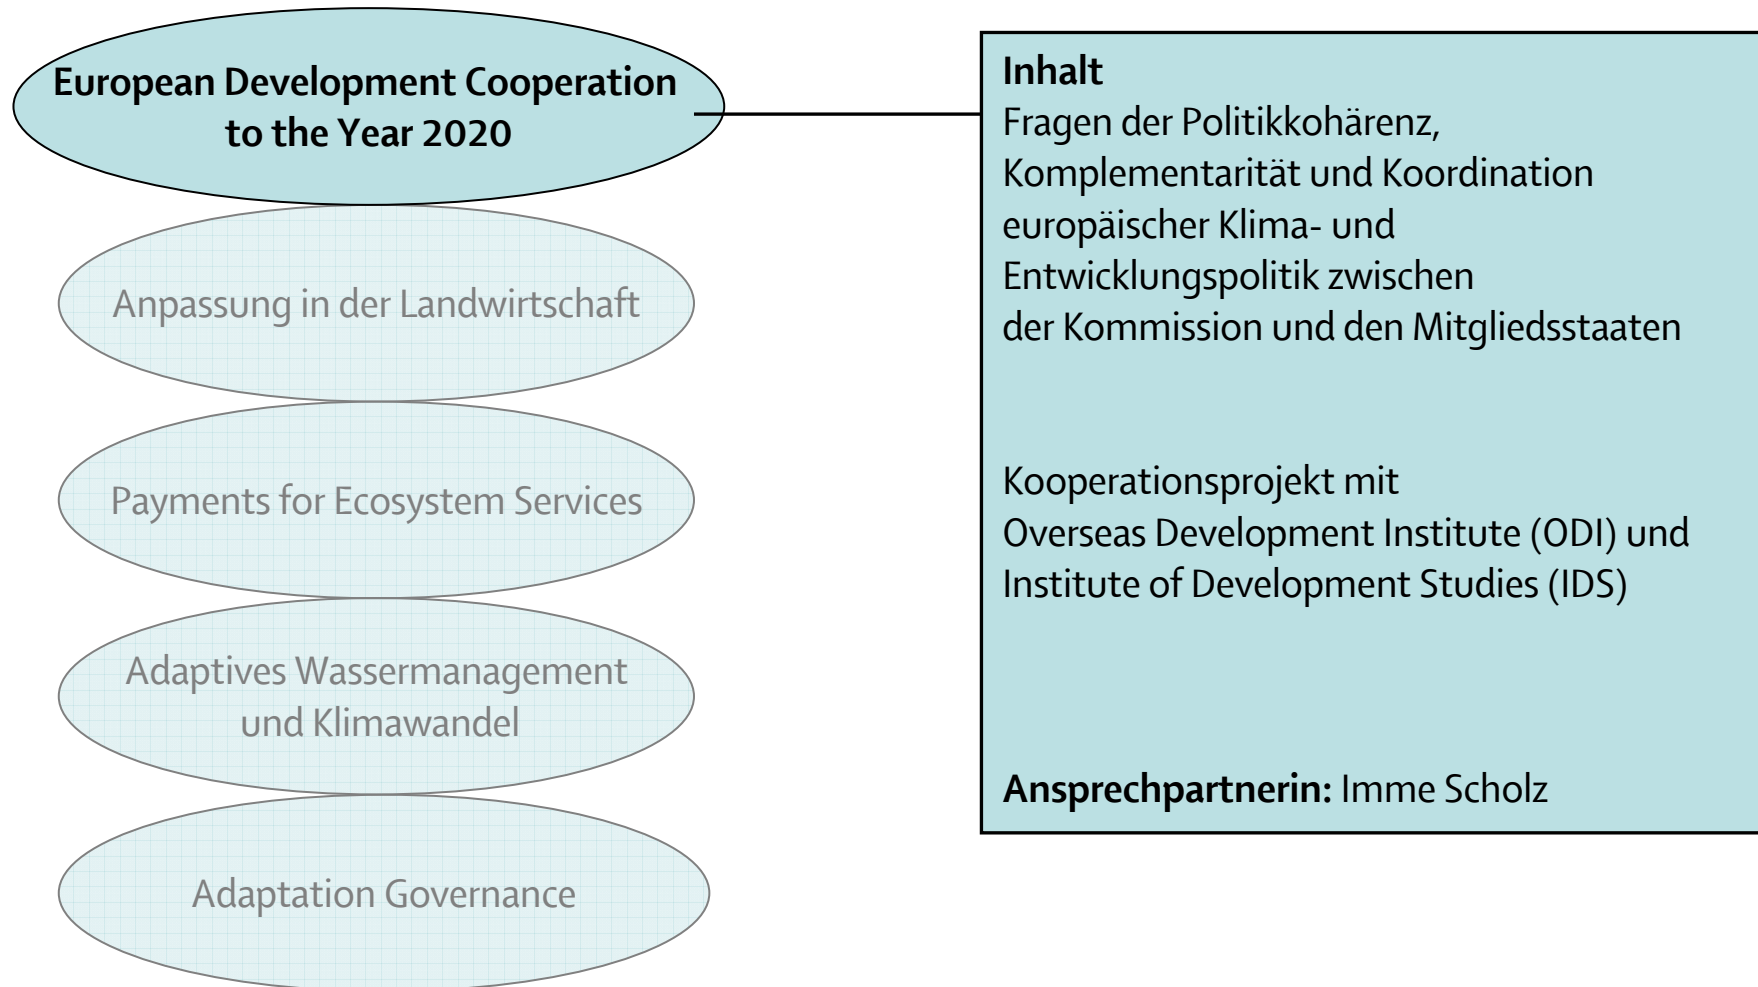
European Development Cooperation to the Year 2020

Anpassung in der Landwirtschaft

Payments for Ecosystem Services

Adaptives Wassermanagement und Klimawandel

Adaptation Governance

Inhalt
Fragen der Politikkohärenz, Komplementarität und Koordination europäischer Klima- und Entwicklungspolitik zwischen der Kommission und den Mitgliedsstaaten

Kooperationsprojekt mit Overseas Development Institute (ODI) und Institute of Development Studies (IDS)

Ansprechpartnerin: Imme Scholz